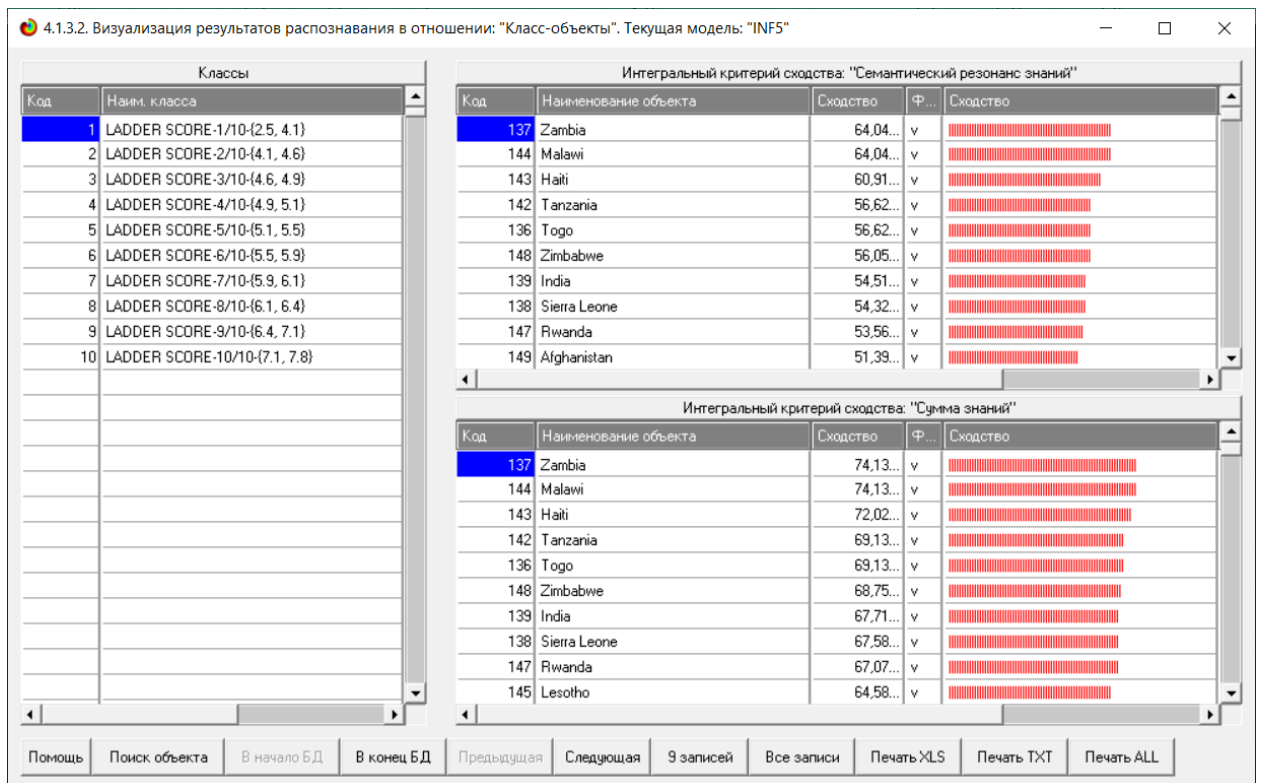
4.1.3.2. Визуализация результатов распознавания в отношении: "Класс-объекты". Текущая модель: "INF5"

Классы

| Код | Наим. класса |
|---|---|
| 1 | LADDER SCORE-1/10-{2.5, 4.1} |
| 2 | LADDER SCORE-2/10-{4.1, 4.6} |
| 3 | LADDER SCORE-3/10-{4.6, 4.9} |
| 4 | LADDER SCORE-4/10-{4.9, 5.1} |
| 5 | LADDER SCORE-5/10-{5.1, 5.5} |
| 6 | LADDER SCORE-6/10-{5.5, 5.9} |
| 7 | LADDER SCORE-7/10-{5.9, 6.1} |
| 8 | LADDER SCORE-8/10-{6.1, 6.4} |
| 9 | LADDER SCORE-9/10-{6.4, 7.1} |
| 10 | LADDER SCORE-10/10-{7.1, 7.8} |

Интегральный критерий сходства: "Семантический резонанс знаний"

| Код | Наименование объекта | Сходство | Ф... | Сходство |
|---|---|---|---|---|
| 137 | Zambia | 64,04... | v | |
| 144 | Malawi | 64,04... | v | |
| 143 | Haiti | 60,91... | v | |
| 142 | Tanzania | 56,62... | v | |
| 136 | Togo | 56,62... | v | |
| 148 | Zimbabwe | 56,05... | v | |
| 139 | India | 54,51... | v | |
| 138 | Sierra Leone | 54,32... | v | |
| 147 | Rwanda | 53,56... | v | |
| 149 | Afghanistan | 51,39... | v | |

Интегральный критерий сходства: "Сумма знаний"

| Код | Наименование объекта | Сходство | Ф... | Сходство |
|---|---|---|---|---|
| 137 | Zambia | 74,13... | v | |
| 144 | Malawi | 74,13... | v | |
| 143 | Haiti | 72,02... | v | |
| 142 | Tanzania | 69,13... | v | |
| 136 | Togo | 69,13... | v | |
| 148 | Zimbabwe | 68,75... | v | |
| 139 | India | 67,71... | v | |
| 138 | Sierra Leone | 67,58... | v | |
| 147 | Rwanda | 67,07... | v | |
| 145 | Lesotho | 64,58... | v | |

Помощь | Поиск объекта | В начало БД | В конец БД | Предыдущая | Следующая | 9 записей | Все записи | Печать XLS | Печать TXT | Печать ALL